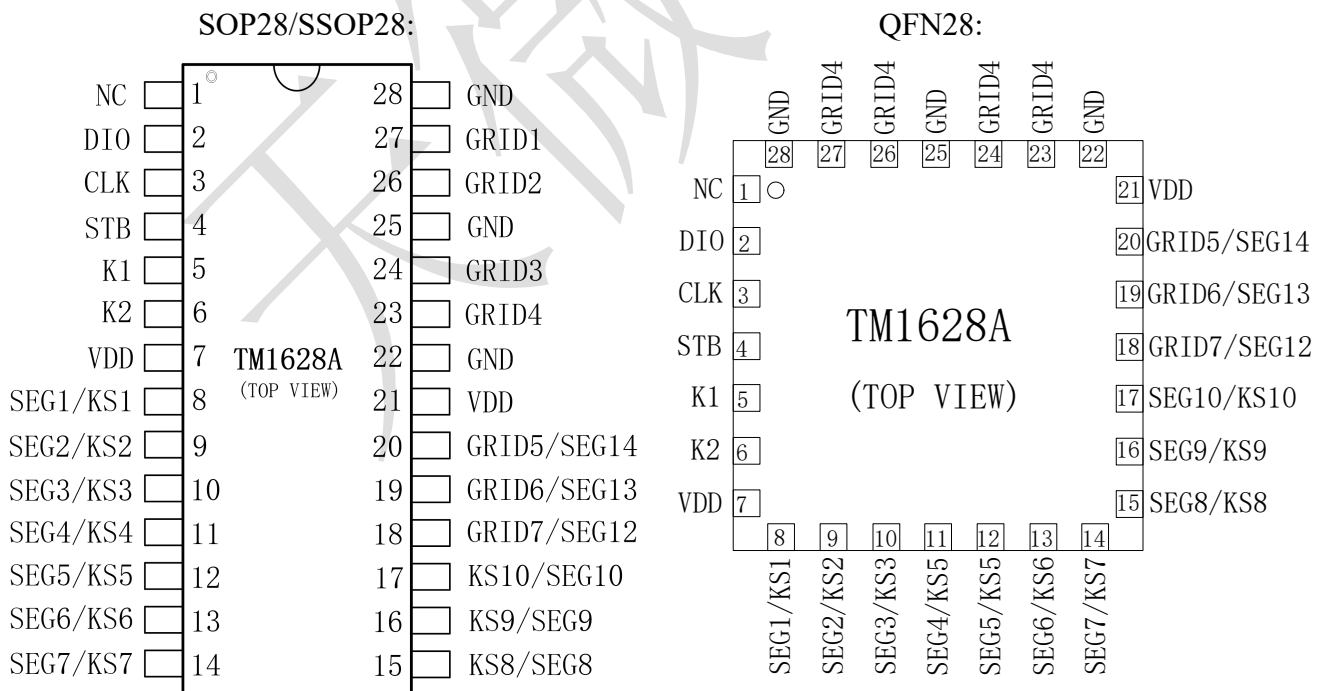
SOP28/SSOP28:

NC 1
DIO 2
CLK 3
STB 4
K1 5
K2 6
VDD 7
SEG1/KS1 8
SEG2/KS2 9
SEG3/KS3 10
SEG4/KS4 11
SEG5/KS5 12
SEG6/KS6 13
SEG7/KS7 14

TM1628A
(TOP VIEW)

28 GND
27 GRID1
26 GRID2
25 GND
24 GRID3
23 GRID4
22 GND
21 VDD
20 GRID5/SEG14
19 GRID6/SEG13
18 GRID7/SEG12
17 KS10/SEG10
16 KS9/SEG9
15 KS8/SEG8

QFN28:

GND 28
GRID4 27
GRID4 26
GND 25
GRID4 24
GRID4 23
GND 22

NC 1
DIO 2
CLK 3
STB 4
K1 5
K2 6
VDD 7

TM1628A
(TOP VIEW)

21 VDD
20 GRID5/SEG14
19 GRID6/SEG13
18 GRID7/SEG12
17 SEG10/KS10
16 SEG9/KS9
15 SEG8/KS8

8 SEG1/KS1
9 SEG2/KS2
10 SEG3/KS3
11 SEG4/KS5
12 SEG5/KS5
13 SEG6/KS6
14 SEG7/KS7